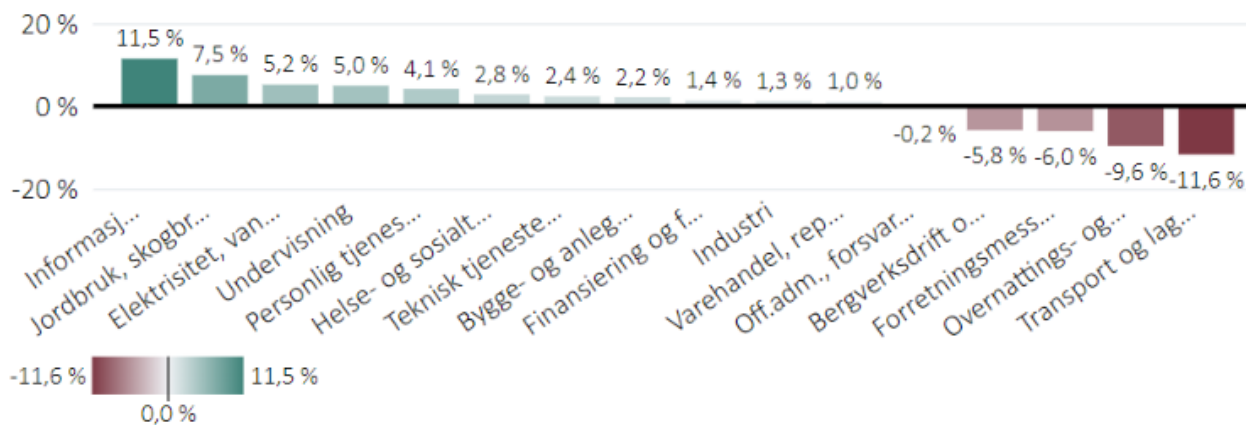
20 %
0 %
-20 %

11,5 %
7,5 %
5,2 %
5,0 %
4,1 %
2,8 %
2,4 %
2,2 %
1,4 %
1,3 %
1,0 %
-0,2 %
-5,8 %
-6,0 %
-9,6 %
-11,6 %

Informasj...
Jordbruk, skogbr...
Elektrisitet, van...
Undervisning
Personlig tjenes...
Helse- og sosialt...
Teknisk tjeneste...
Bygge- og anleg...
Finansiering og f...
Industri
Varehandel, rep...
Off.adm., forsvar...
Bergverksdrift o...
Forretningsmess...
Overnattings- og...
Transport og lag...

-11,6 %
0,0 %
11,5 %